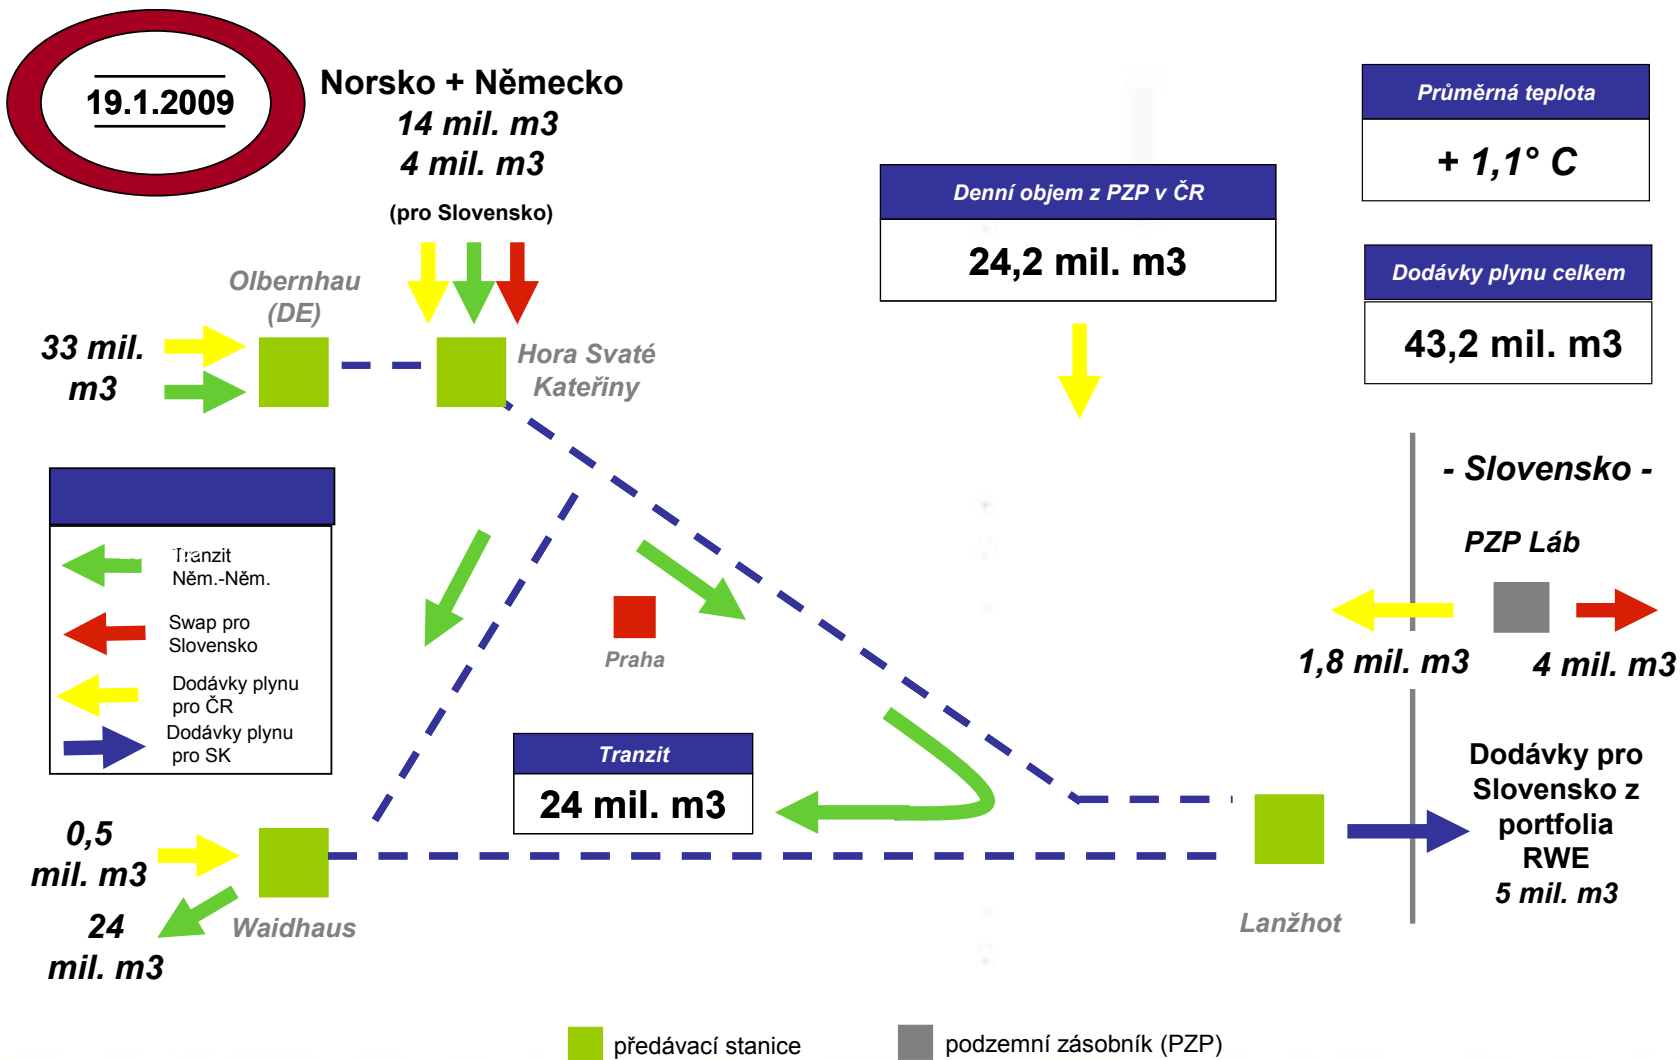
19.1.2009

Norsko + Německo
14 mil. m3
4 mil. m3
(pro Slovensko)

Denní objem z PZP v ČR
24,2 mil. m3

Průměrná teplota
+ 1,1° C

Dodávky plynu celkem
43,2 mil. m3

Olbernhau (DE)

33 mil. m3

Hora Svaté Kateřiny

- Slovensko -

PZP Láb

Tranzit Něm.-Něm.
Swap pro Slovensko
Dodávky plynu pro ČR
Dodávky plynu pro SK

Praha

1,8 mil. m3
4 mil. m3

Tranzit
24 mil. m3

Dodávky pro Slovensko z portfolia RWE
5 mil. m3

0,5 mil. m3

24 mil. m3

Waidhaus

Lanžhot

předávací stanice
podzemní zásobník (PZP)